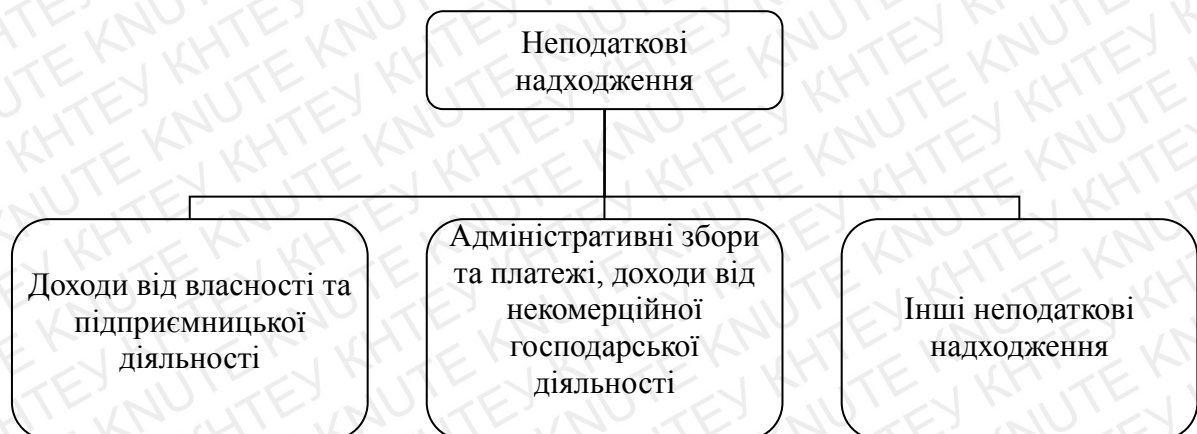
Неподаткові надходження

Доходи від власності та підприємницької діяльності

Адміністративні збори та платежі, доходи від некомерційної господарської діяльності

Інші неподаткові надходження

KNUTE KHTEY KNUTE KHTEY KNUTE KHTEY KNUTE KHTEY